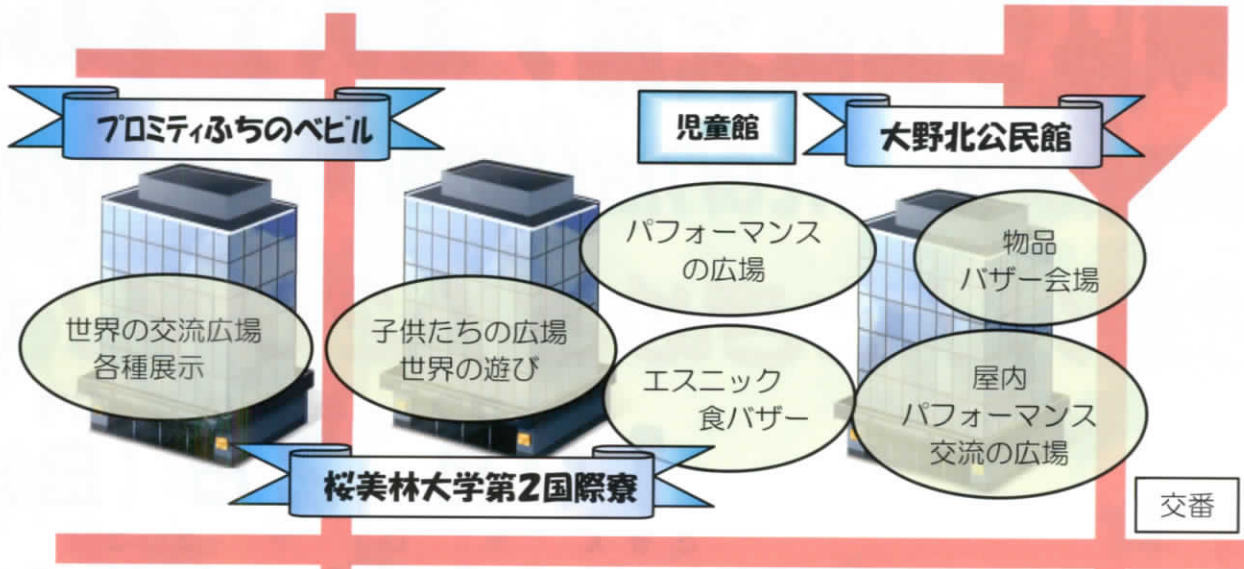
プロミティふちのべビル

児童館

大野北公民館

パフォーマンス
の広場

物品
バザー会場

世界の交流広場
各種展示

子供たちの広場
世界の遊び

エスニック
食バザー

屋内
パフォーマンス
交流の広場

桜美林大学第2国際寮

交番